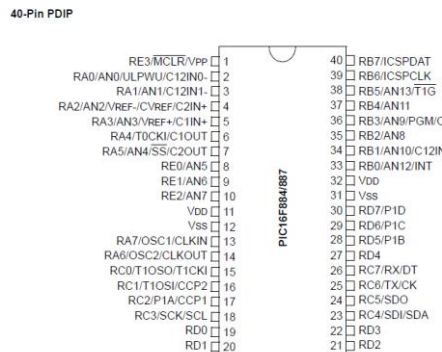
40-Pin PDIP

RE3/$\overline{MCLR}$/VPP 1
RA0/AN0/ULPWU/C12IN0- 2
RA1/AN1/C12IN1- 3
RA2/AN2/VREF-/CVREF/C2IN+ 4
RA3/AN3/VREF+/C1IN+ 5
RA4/T0CKI/C1OUT 6
RA5/AN4/$\overline{SS}$/C2OUT 7
RE0/AN5 8
RE1/AN6 9
RE2/AN7 10
VDD 11
VSS 12
RA7/OSC1/CLKIN 13
RA6/OSC2/CLKOUT 14
RC0/T1OSO/T1CKI 15
RC1/T1OSI/CCP2 16
RC2/P1A/CCP1 17
RC3/SCK/SCL 18
RD0 19
RD1 20

PIC16F884/887

40 RB7/ICSPDAT
39 RB6/ICSPCLK
38 RB5/AN13/$\overline{T1G}$
37 RB4/AN11
36 RB3/AN9/PGM/C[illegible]
35 RB2/AN8
34 RB1/AN10/C12IN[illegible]
33 RB0/AN12/INT
32 VDD
31 VSS
30 RD7/P1D
29 RD6/P1C
28 RD5/P1B
27 RD4
26 RC7/RX/DT
25 RC6/TX/CK
24 RC5/SDO
23 RC4/SDI/SDA
22 RD3
21 RD2